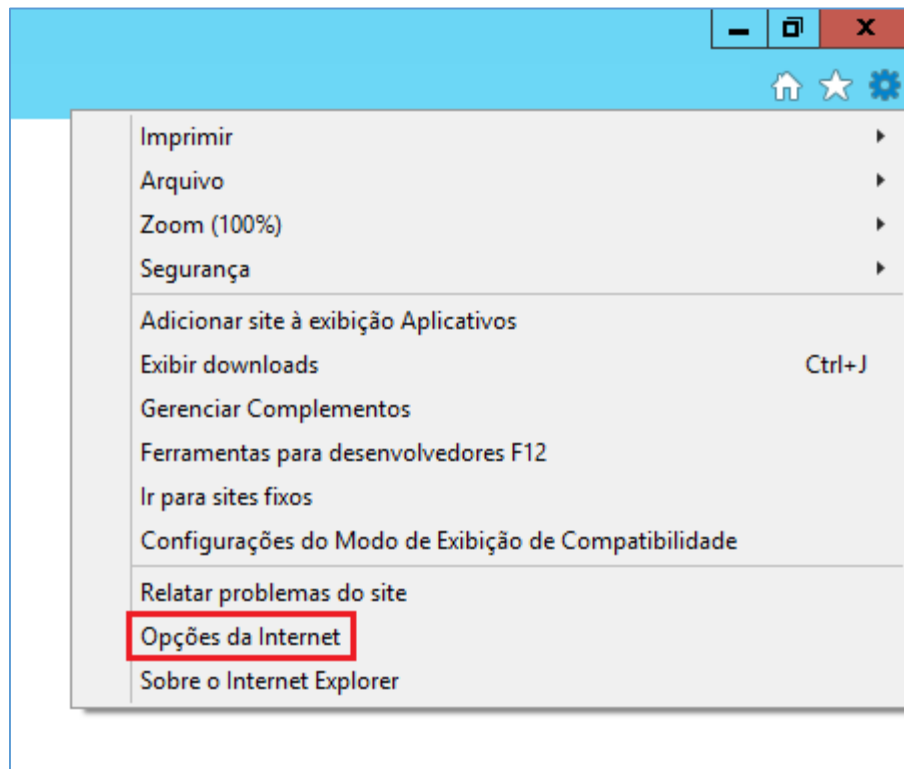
Imprimir
Arquivo
Zoom (100%)
Segurança

Adicionar site à exibição Aplicativos
Exibir downloads Ctrl+J
Gerenciar Complementos
Ferramentas para desenvolvedores F12
Ir para sites fixos
Configurações do Modo de Exibição de Compatibilidade

Relatar problemas do site
Opções da Internet
Sobre o Internet Explorer